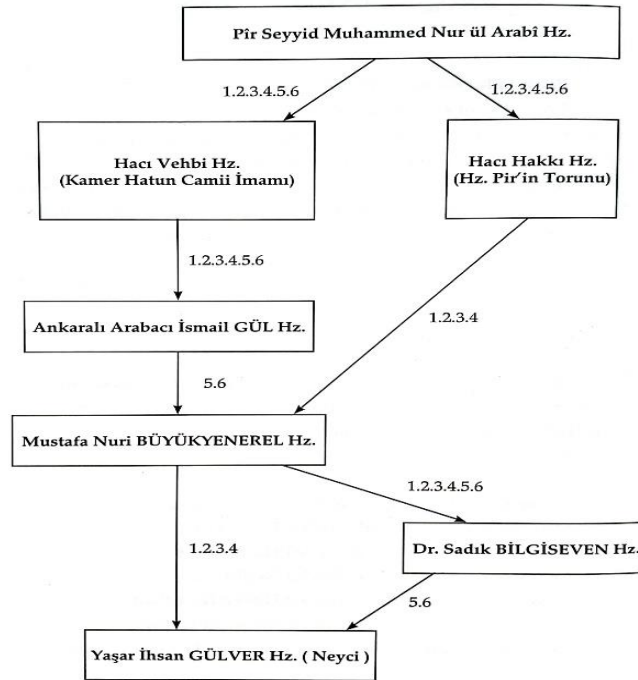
Pîr Seyyid Muhammed Nur ül Arabî Hz.

1.2.3.4.5.6

1.2.3.4.5.6

Hacı Vehbi Hz.
(Kamer Hatun Camii İmamı)

Hacı Hakkı Hz.
(Hz. Pir'in Torunu)

1.2.3.4.5.6

Ankaralı Arabacı İsmail GÜL Hz.

1.2.3.4

5.6

Mustafa Nuri BÜYÜKYENEREL Hz.

1.2.3.4.5.6

1.2.3.4

Dr. Sadık BİLGİSEVEN Hz.

5.6

Yaşar İhsan GÜLVER Hz. ( Neyci )